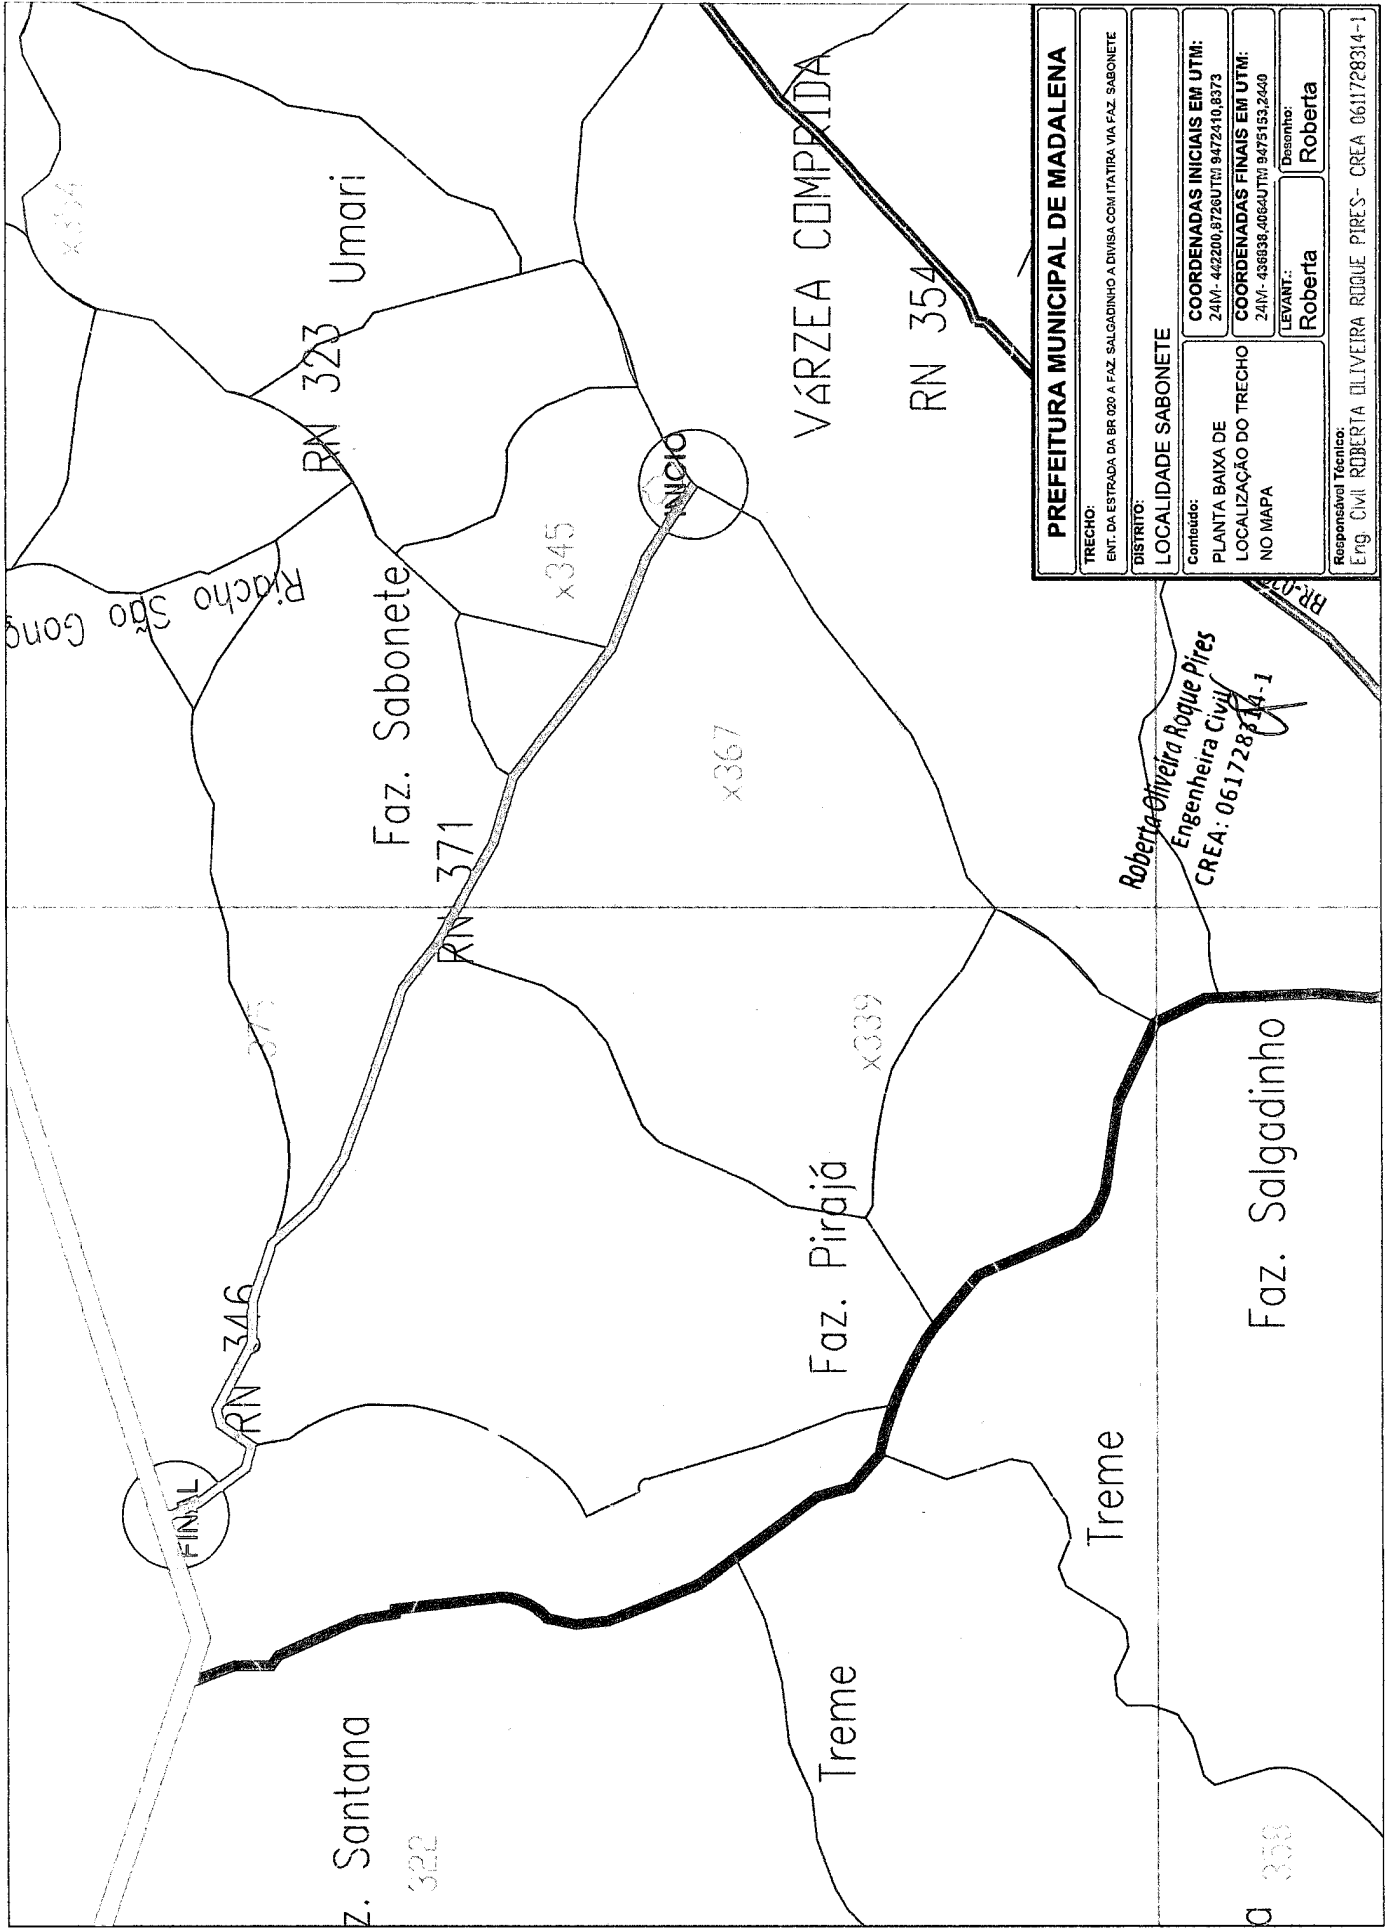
PREFEITURA MUNICIPAL DE MADALENA

TRECHO:
ENT. DA ESTRADA DA BR 020 A FAZ. SALGADINHO A DIVISA COM ITATIRA VIA FAZ. SABONETE

DISTRITO:
LOCALIDADE SABONETE

Conteúdo:
PLANTA BAIXA DE LOCALIZAÇÃO DO TRECHO NO MAPA

COORDENADAS INICIAIS EM UTM:
24M- 442200,8726UTM 9472410,8373

COORDENADAS FINAIS EM UTM:
24M- 436638,4064UTM 9475153,2440

LEVANT.:
Roberta

Desenho:
Roberta

Responsável Técnico:
Eng. Civil ROBERTA OLIVEIRA ROQUE PIRES- CREA 0611728314-1

Umari
x334
RN 323
Riacho São Gonç
Faz. Sabonete
INICIO
x345
VÁRZEA COMPRIDA
RN 354
BR-020
Faz. Sabonete
RN 371
x367
375
x339
Faz. Pirajá
Faz. Salgadinho
RN 346
FINAL
Treme
Treme
z. Santana
322
a
358

Roberta Oliveira Roque Pires
Engenheira Civil
CREA: 0617283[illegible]4-1